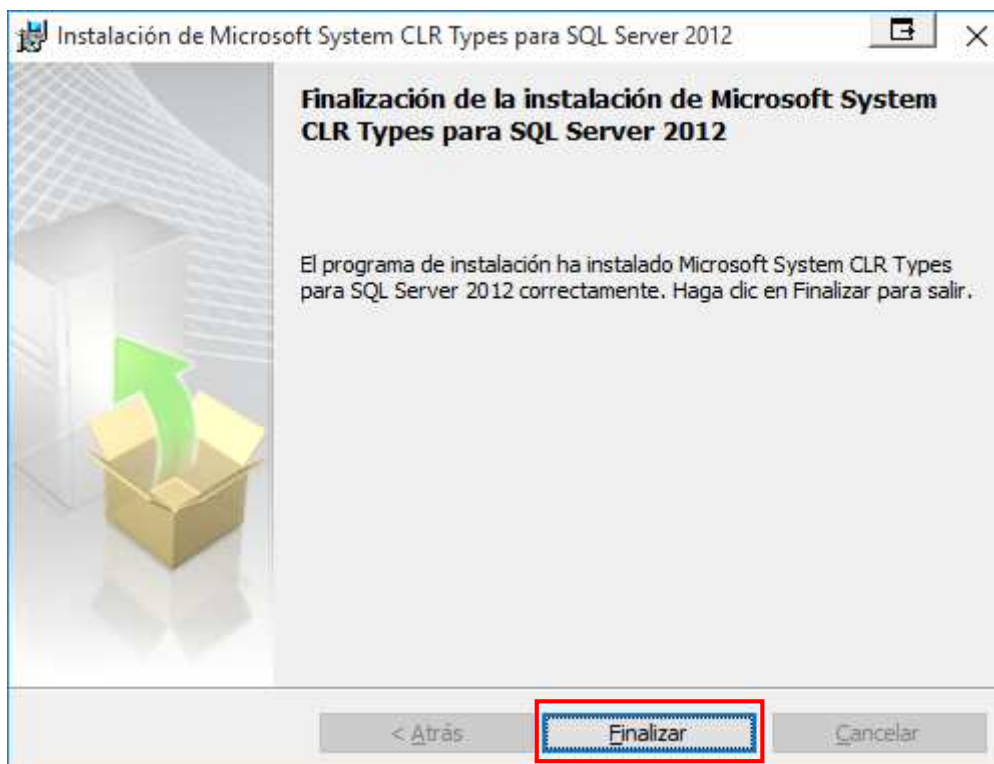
Instalación de Microsoft System CLR Types para SQL Server 2012

Finalización de la instalación de Microsoft System CLR Types para SQL Server 2012

El programa de instalación ha instalado Microsoft System CLR Types para SQL Server 2012 correctamente. Haga clic en Finalizar para salir.

< Atrás
Finalizar
Cancelar